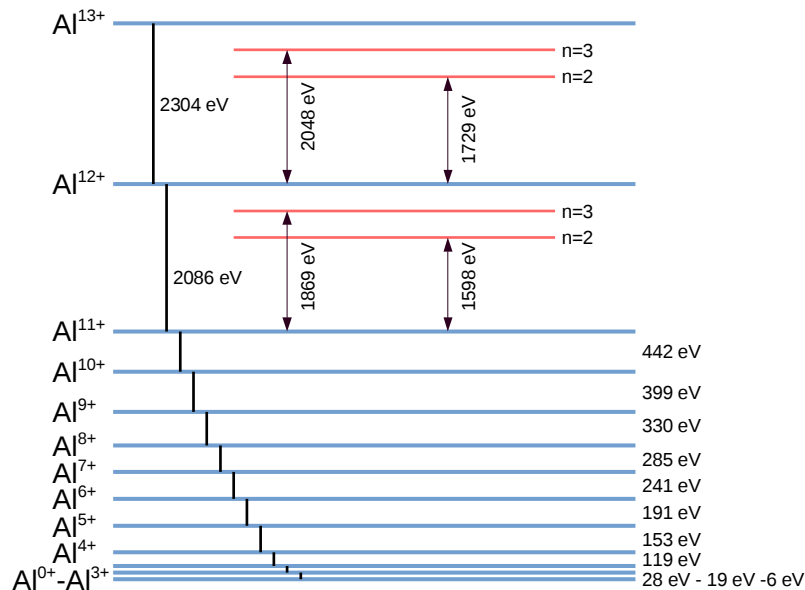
$Al^{13+}$

n=3

n=2

2304 eV

2048 eV

1729 eV

$Al^{12+}$

n=3

n=2

2086 eV

1869 eV

1598 eV

$Al^{11+}$

442 eV

$Al^{10+}$

399 eV

$Al^{9+}$

330 eV

$Al^{8+}$

285 eV

$Al^{7+}$

241 eV

$Al^{6+}$

191 eV

$Al^{5+}$

153 eV

$Al^{4+}$

119 eV

$Al^{0+}$-$Al^{3+}$

28 eV - 19 eV -6 eV